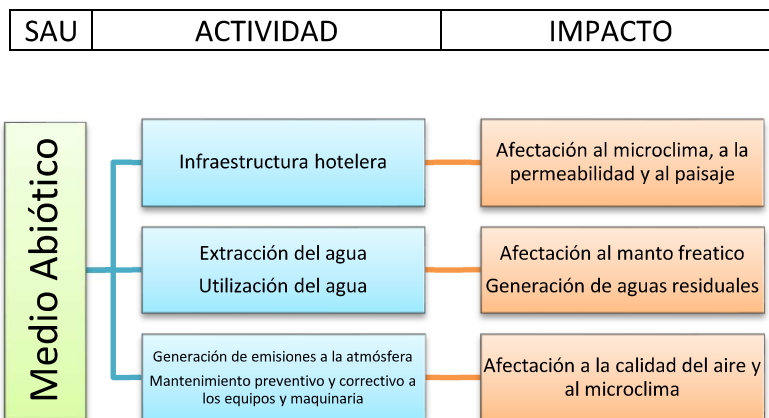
| SAU | ACTIVIDAD | IMPACTO |
|---|---|---|

Medio Abiótico

Infraestructura hotelera

Afectación al microclima, a la permeabilidad y al paisaje

Extracción del agua
Utilización del agua

Afectación al manto freatico
Generación de aguas residuales

Generación de emisiones a la atmósfera
Mantenimiento preventivo y correctivo a los equipos y maquinaria

Afectación a la calidad del aire y al microclima